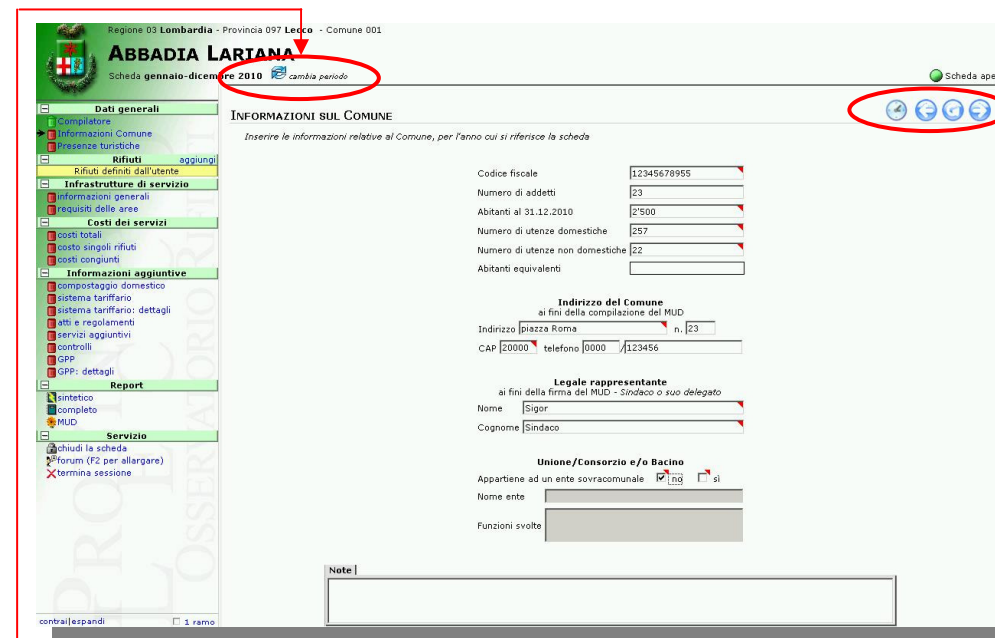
Regione 03 Lombardia - Provincia 097 Lecco - Comune 001

ABBADIA LARIANA

Scheda gennaio-dicembre 2010 cambia periodo

Scheda ape

Dati generali
Compilatore
Informazioni Comune
Presenze turistiche
Rifiuti aggiungi
Rifiuti definiti dall'utente
Infrastrutture di servizio
informazioni generali
requisiti delle aree
Costi dei servizi
costi totali
costo singoli rifiuti
costi congiunti
Informazioni aggiuntive
compostaggio domestico
sistema tariffario
sistema tariffario: dettagli
atti e regolamenti
servizi aggiuntivi
controlli
GPP
GPP: dettagli
Report
sintetico
completo
MUD
Servizio
chiudi la scheda
forum (F2 per allargare)
termina sessione

contrai|espandi 1 ramo

INFORMAZIONI SUL COMUNE

Inserire le informazioni relative al Comune, per l'anno cui si riferisce la scheda

Codice fiscale 12345678955
Numero di addetti 23
Abitanti al 31.12.2010 2'500
Numero di utenze domestiche 257
Numero di utenze non domestiche 22
Abitanti equivalenti

Indirizzo del Comune
ai fini della compilazione del MUD
Indirizzo piazza Roma n. 23
CAP 20000 telefono 0000 / 123456

Legale rappresentante
ai fini della firma del MUD - Sindaco o suo delegato
Nome Sigor
Cognome Sindaco

Unione/Consorzio e/o Bacino
Appartiene ad un ente sovracomunale no sì
Nome ente
Funzioni svolte

Note